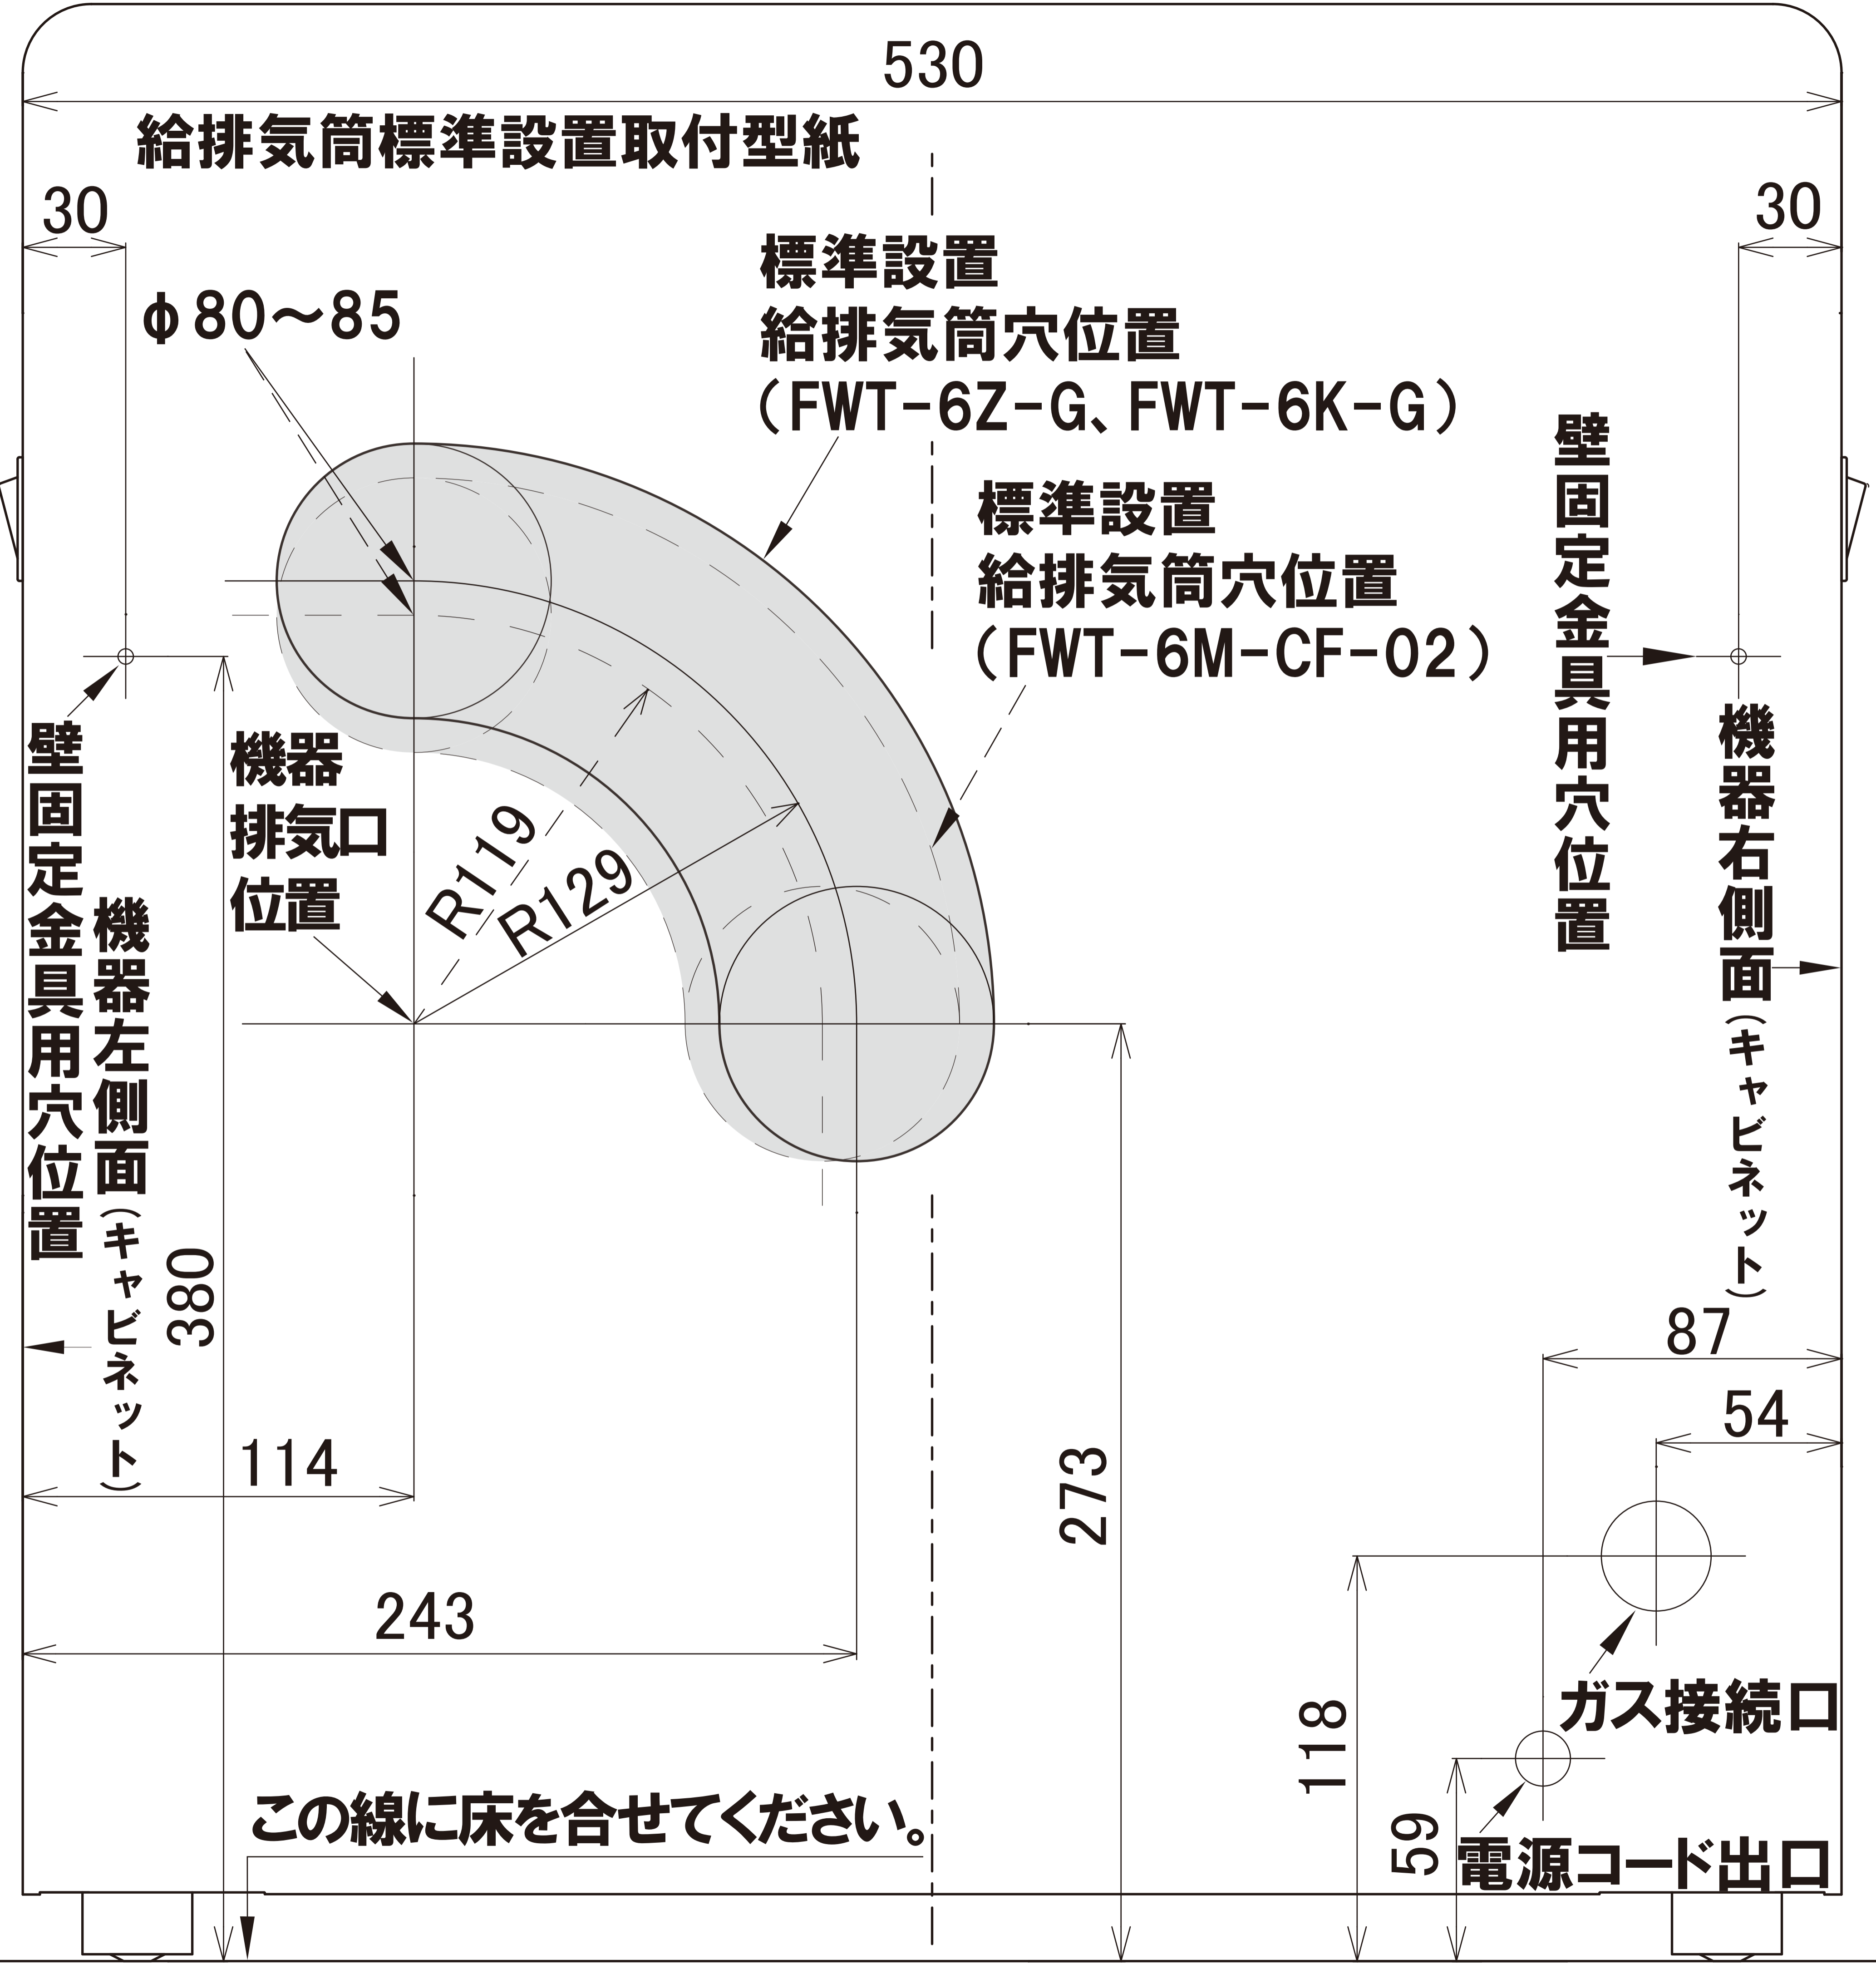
530

給排気筒標準設置取付型紙

30

30

φ80～85

標準設置
給排気筒穴位置
（FWT-6Z-G、FWT-6K-G）

標準設置
給排気筒穴位置
（FWT-6M-CF-02）

壁固定金具用穴位置

機器右側面（キャビネット）

壁固定金具用穴位置

機器左側面（キャビネット）

機器排気口位置

R119

R129

380

114

243

273

87

54

ガス接続口

118

59

電源コード出口

この線に床を合せてください。